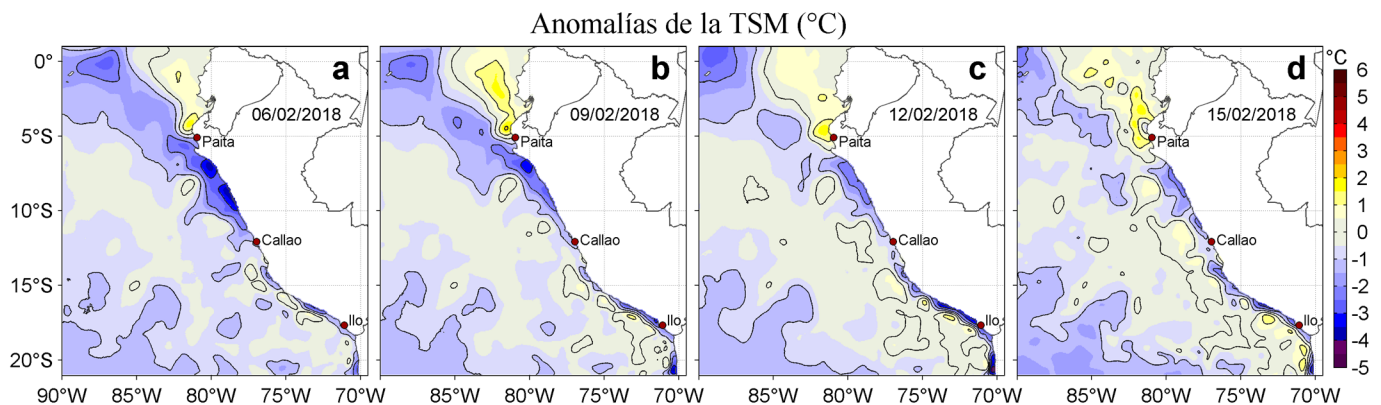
Anomalías de la TSM (°C)

0°
5°S
10°S
15°S
20°S

a
06/02/2018
Paita
Callao
Ilo

b
09/02/2018
Paita
Callao
Ilo

c
12/02/2018
Paita
Callao
Ilo

d
15/02/2018
Paita
Callao
Ilo

90°W 85°W 80°W 75°W 70°W
85°W 80°W 75°W 70°W
85°W 80°W 75°W 70°W
85°W 80°W 75°W 70°W

°C
6
5
4
3
2
1
0
-1
-2
-3
-4
-5